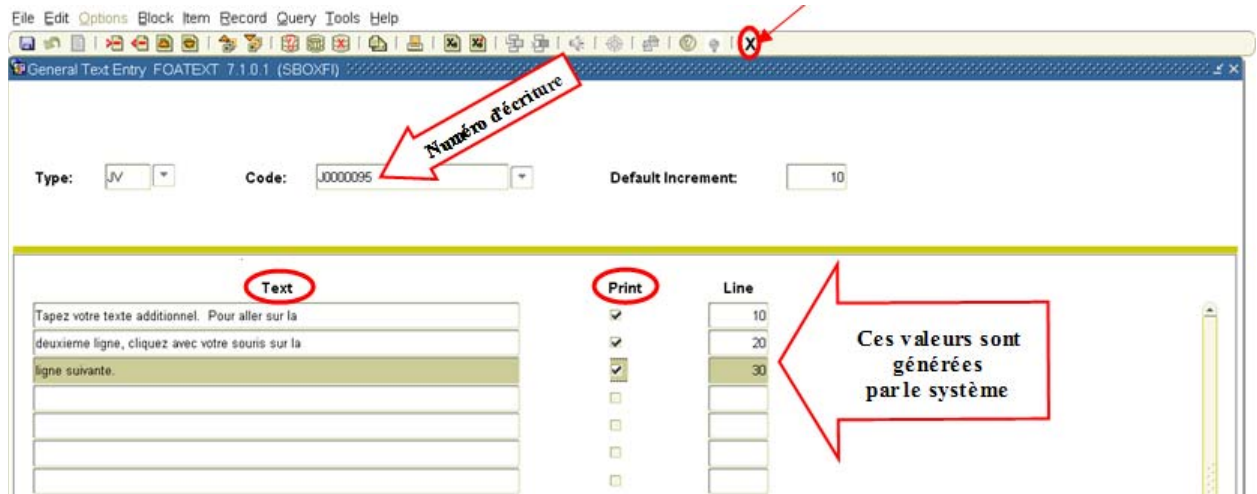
File Edit Options Block Item Record Query Tools Help

X

General Text Entry FOATEXT 7.1.0.1 (SBOXFI)

Numéro d'écriture

Type: JV

Code: J0000095

Default Increment: 10

| Text | Print | Line |
|---|---|---|
| Tapez votre texte additionnel. Pour aller sur la | ✔ | 10 |
| deuxieme ligne, cliquez avec votre souris sur la | ✔ | 20 |
| ligne suivante. | ✔ | 30 |
| | | |
| | | |
| | | |
| | | |

Ces valeurs sont générées par le système